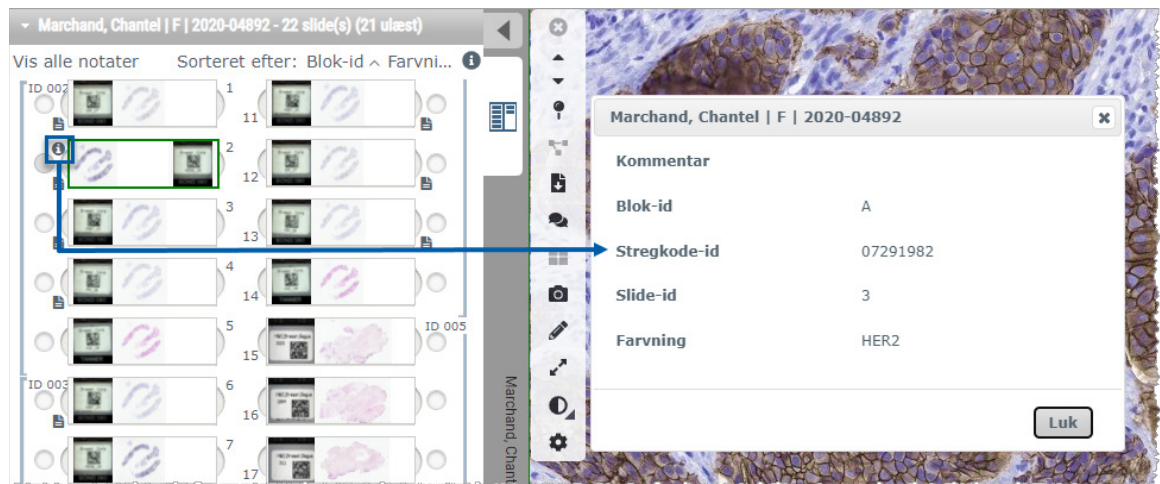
Marchand, Chantel | F | 2020-04892 - 22 slide(s) (21 ulæst)

Vis alle notater Sorteret efter: Blok-id ^ Farvni...

ID 002
1
11
2
12
3
13
4
14
5
15
ID 005
ID 003
6
16
7
17

Marchand, Chant

Marchand, Chantel | F | 2020-04892

Kommentar

| | |
|---|---|
| Blok-id | A |
| Stregkode-id | 07291982 |
| Slide-id | 3 |
| Farvning | HER2 |

Luk